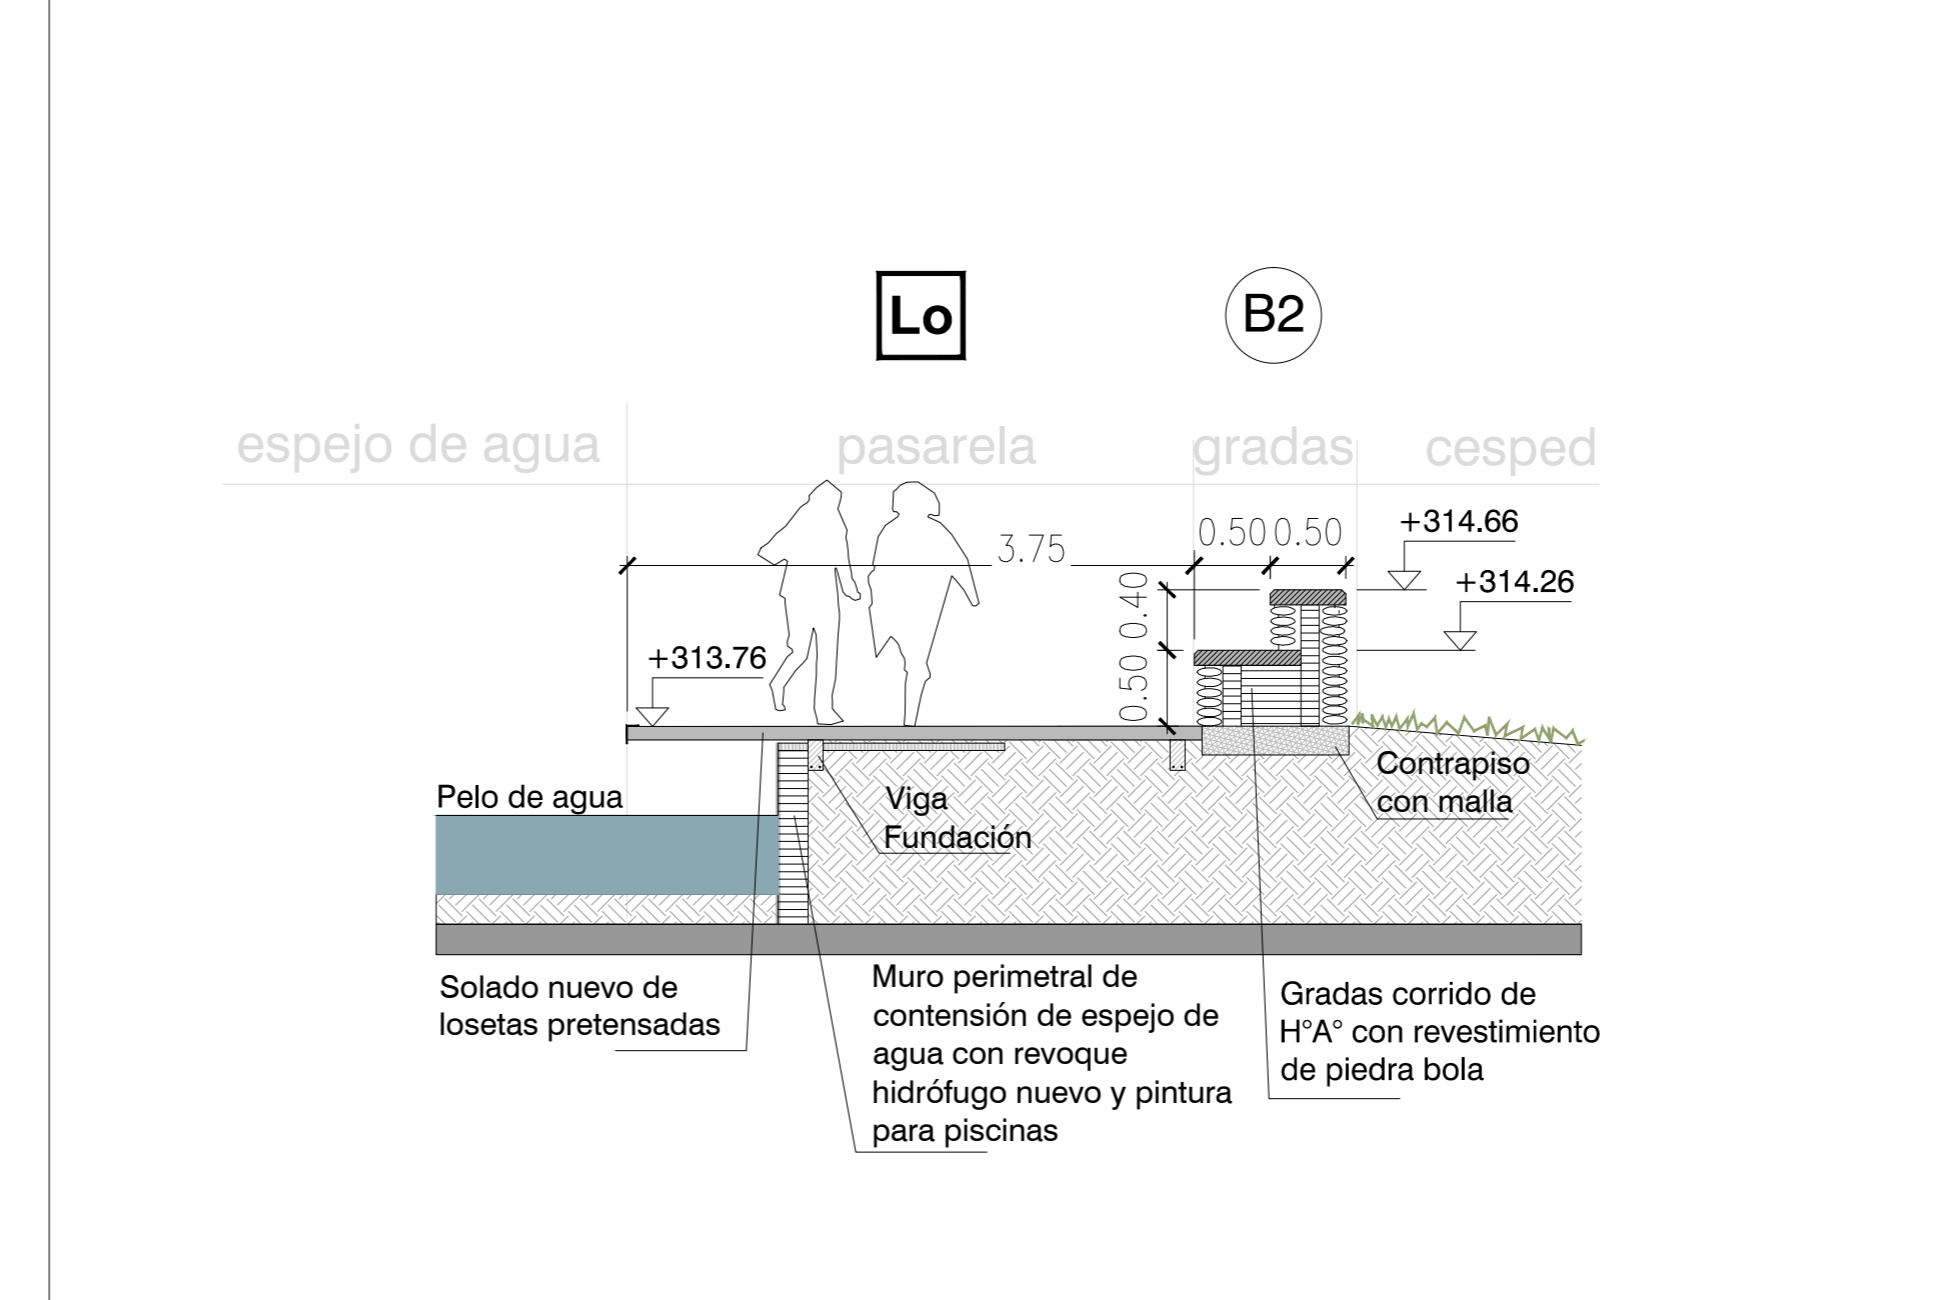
Lo

B2

espejo de agua

pasarela

gradas

cesped

3.75

0.50

0.50

+314.66

+314.26

0.40

0.50

+313.76

Pelo de agua

Viga
Fundación

Contrapiso
con malla

Solado nuevo de losetas pretensadas

Muro perimetral de contensión de espejo de agua con revoque hidrófugo nuevo y pintura para piscinas

Gradas corrido de H°A° con revestimiento de piedra bola